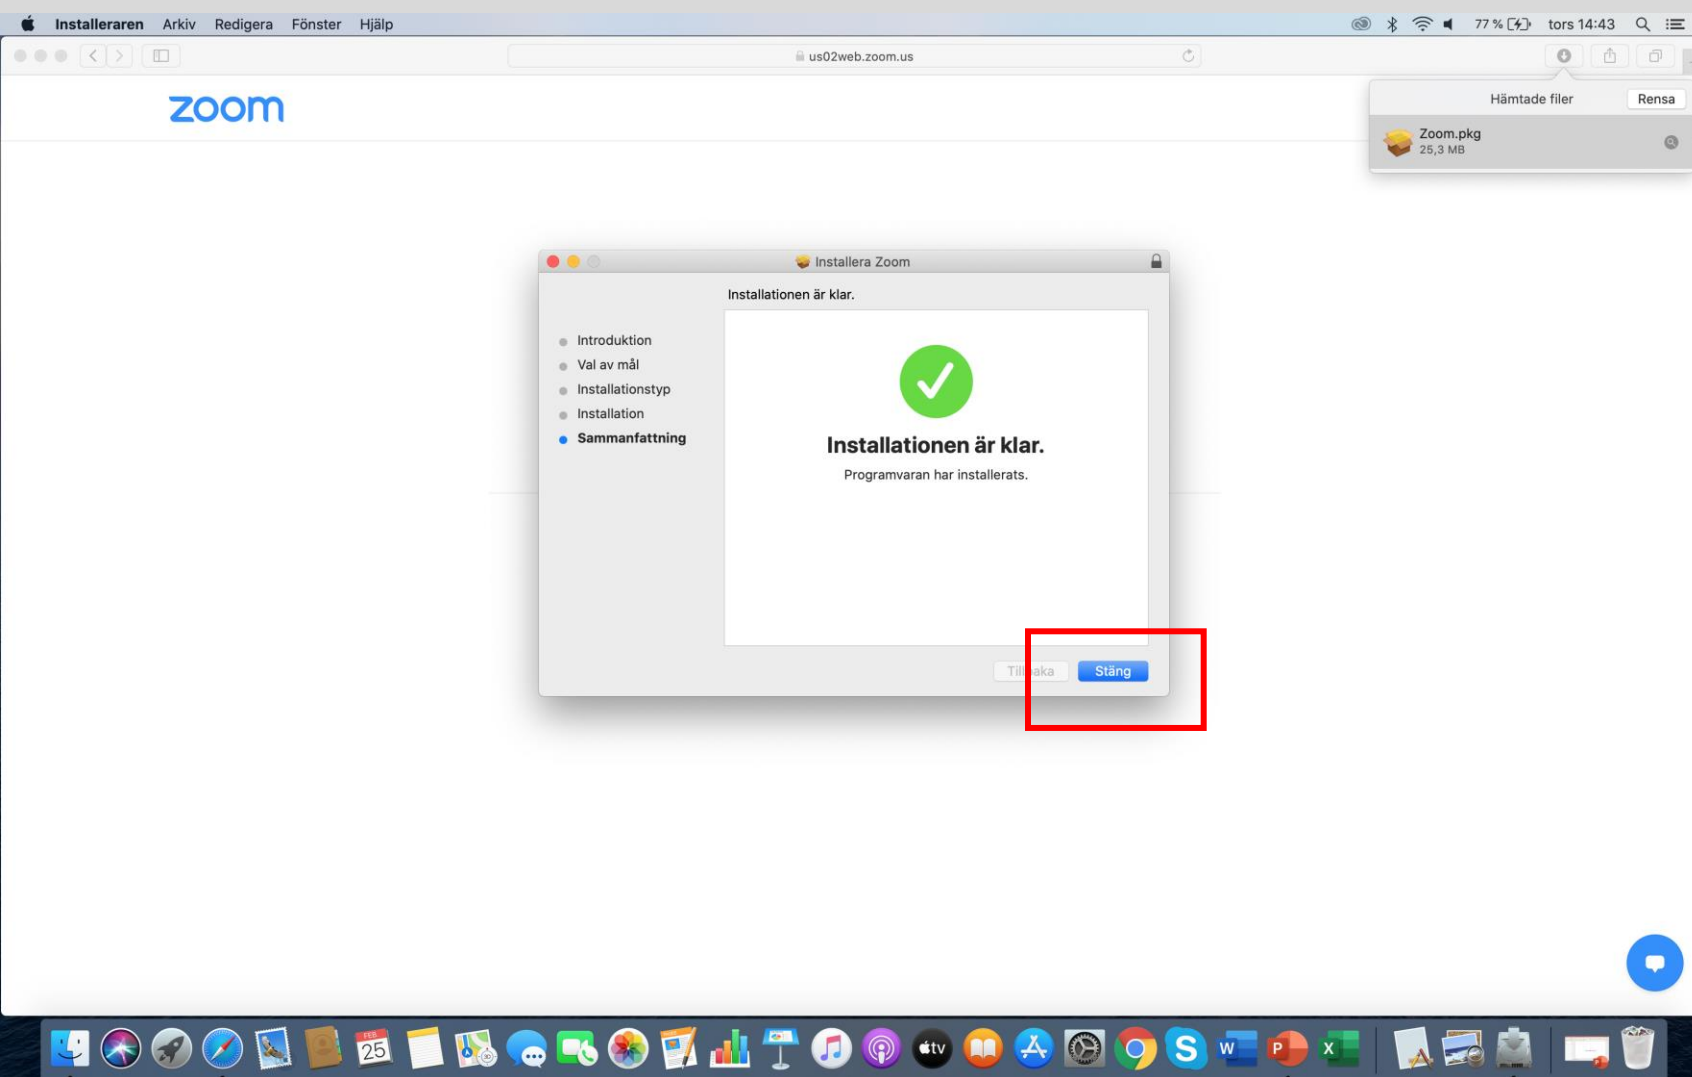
Installeraren Arkiv Redigera Fönster Hjälp

77 % tors 14:43

us02web.zoom.us

Hämtade filer Rensa

Zoom.pkg
25,3 MB

zoom

Installera Zoom

Installationen är klar.

Introduktion
Val av mål
Installationstyp
Installation
Sammanfattning

Installationen är klar.
Programvaran har installerats.

Till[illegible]aka Stäng

FEB
25

tv

W P X